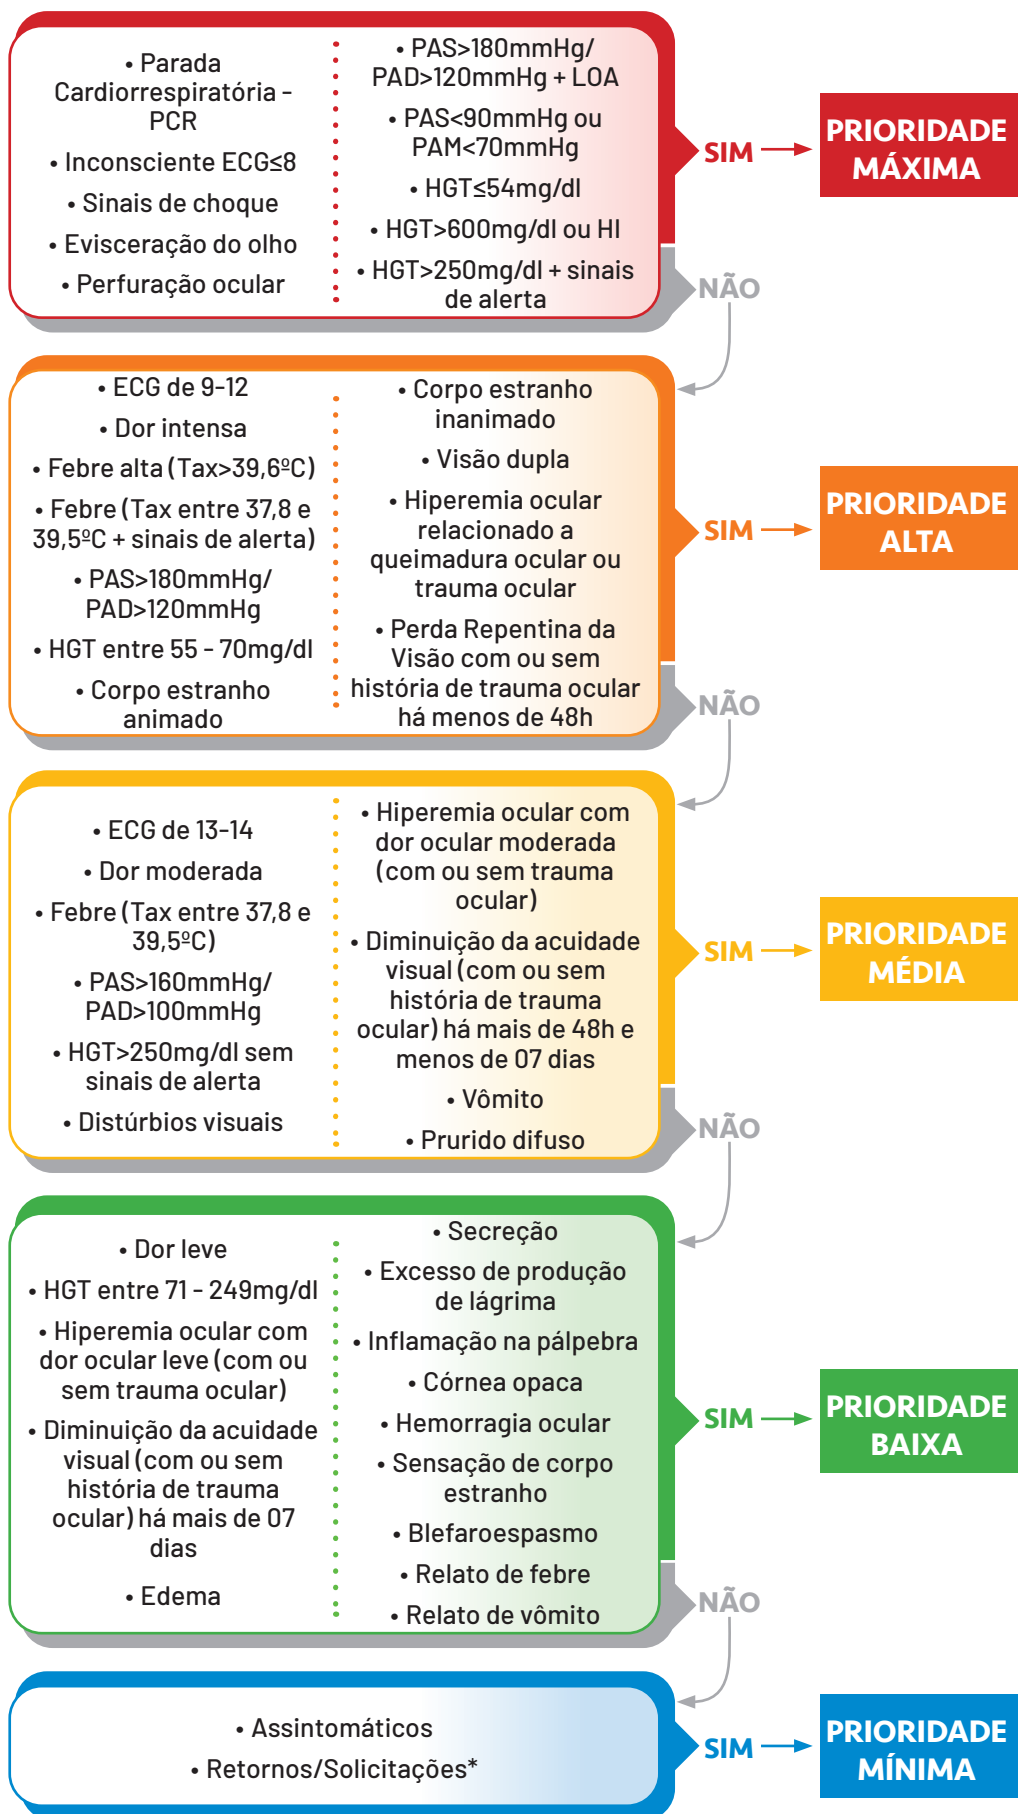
• Parada Cardiorrespiratória - PCR

• Inconsciente ECG≤8

• Sinais de choque

• Evisceração do olho

• Perfuração ocular

• PAS>180mmHg/ PAD>120mmHg + LOA

• PAS<90mmHg ou PAM<70mmHg

• HGT≤54mg/dl

• HGT>600mg/dl ou HI

• HGT>250mg/dl + sinais de alerta

SIM

PRIORIDADE MÁXIMA

NÃO

• ECG de 9-12

• Dor intensa

• Febre alta (Tax>39,6ºC)

• Febre (Tax entre 37,8 e 39,5ºC + sinais de alerta)

• PAS>180mmHg/ PAD>120mmHg

• HGT entre 55 - 70mg/dl

• Corpo estranho animado

• Corpo estranho inanimado

• Visão dupla

• Hiperemia ocular relacionado a queimadura ocular ou trauma ocular

• Perda Repentina da Visão com ou sem história de trauma ocular há menos de 48h

SIM

PRIORIDADE ALTA

NÃO

• ECG de 13-14

• Dor moderada

• Febre (Tax entre 37,8 e 39,5ºC)

• PAS>160mmHg/ PAD>100mmHg

• HGT>250mg/dl sem sinais de alerta

• Distúrbios visuais

• Hiperemia ocular com dor ocular moderada (com ou sem trauma ocular)

• Diminuição da acuidade visual (com ou sem história de trauma ocular) há mais de 48h e menos de 07 dias

• Vômito

• Prurido difuso

SIM

PRIORIDADE MÉDIA

NÃO

• Dor leve

• HGT entre 71 - 249mg/dl

• Hiperemia ocular com dor ocular leve (com ou sem trauma ocular)

• Diminuição da acuidade visual (com ou sem história de trauma ocular) há mais de 07 dias

• Edema

• Secreção

• Excesso de produção de lágrima

• Inflamação na pálpebra

• Córnea opaca

• Hemorragia ocular

• Sensação de corpo estranho

• Blefaroespasmo

• Relato de febre

• Relato de vômito

SIM

PRIORIDADE BAIXA

NÃO

• Assintomáticos

• Retornos/Solicitações*

SIM

PRIORIDADE MÍNIMA